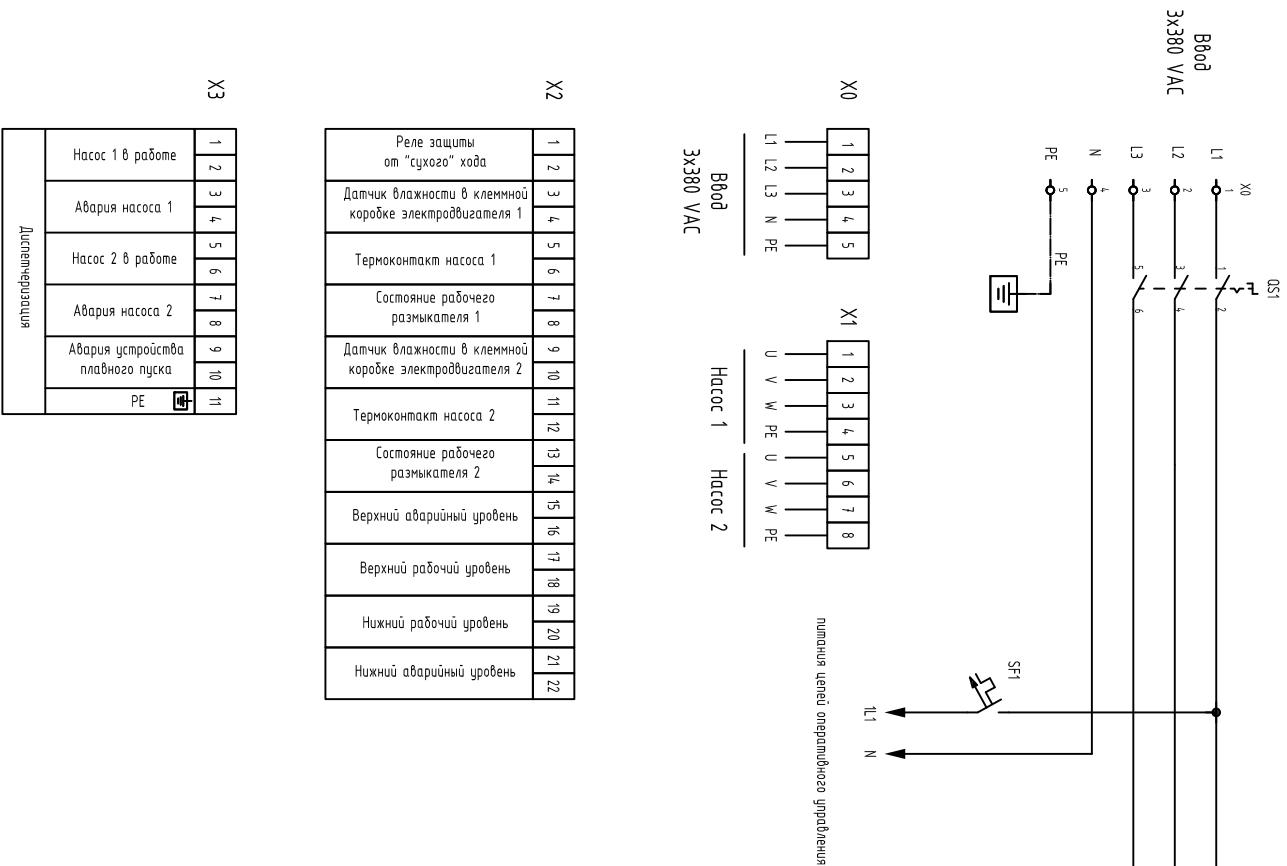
Ввод
3x380 VAC

X0
L1
L2
L3
N
PE
1
2
3
4
5
PE
QS1
1
2
3
4
5
6

SF1
1L1
N
питания цепей оперативного управления

X0
| L1 | 1 |
| L2 | 2 |
| L3 | 3 |
| N | 4 |
| PE | 5 |

Ввод
3x380 VAC

X1
| U | 1 |
| V | 2 |
| W | 3 |
| PE | 4 |
| U | 5 |
| V | 6 |
| W | 7 |
| PE | 8 |

Насос 1
Насос 2

X2
| Реле защиты от "сухого" хода | 1 |
| | 2 |
| Датчик влажности в клеммной коробке электродвигателя 1 | 3 |
| | 4 |
| Термоконтакт насоса 1 | 5 |
| | 6 |
| Состояние рабочего размыкателя 1 | 7 |
| | 8 |
| Датчик влажности в клеммной коробке электродвигателя 2 | 9 |
| | 10 |
| Термоконтакт насоса 2 | 11 |
| | 12 |
| Состояние рабочего размыкателя 2 | 13 |
| | 14 |
| Верхний аварийный уровень | 15 |
| | 16 |
| Верхний рабочий уровень | 17 |
| | 18 |
| Нижний рабочий уровень | 19 |
| | 20 |
| Нижний аварийный уровень | 21 |
| | 22 |

X3
Диспетчеризация
| Насос 1 в работе | 1 |
| | 2 |
| Авария насоса 1 | 3 |
| | 4 |
| Насос 2 в работе | 5 |
| | 6 |
| Авария насоса 2 | 7 |
| | 8 |
| Авария устройства плавного пуска | 9 |
| | 10 |
| PE | 11 |